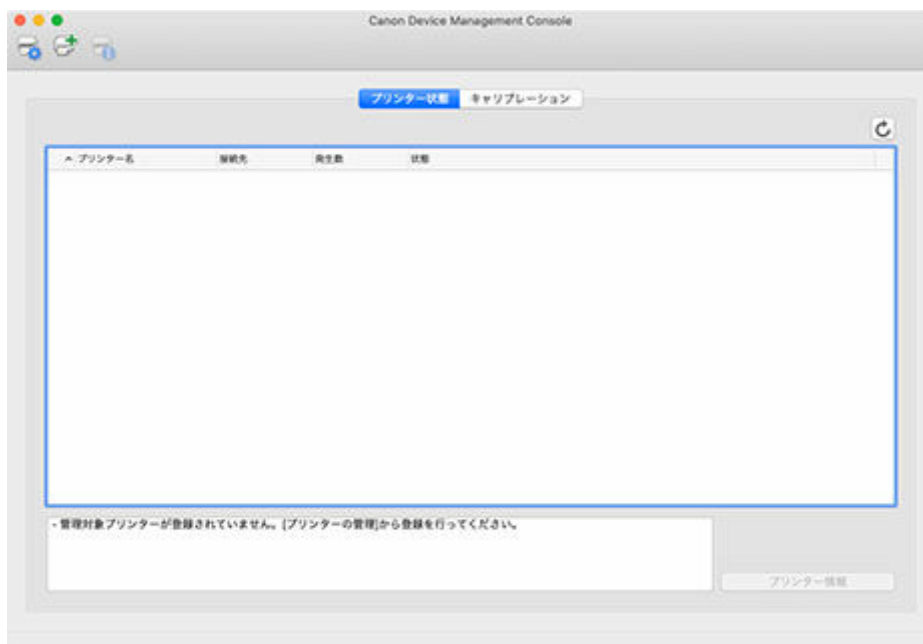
Canon Device Management Console

プリンター状態 キャリブレーション

| ^ プリンター名 | 接続先 | 発生数 | 状態 |
|---|---|---|---|

・管理対象プリンターが登録されていません。[プリンターの管理]から登録を行ってください。

プリンター情報